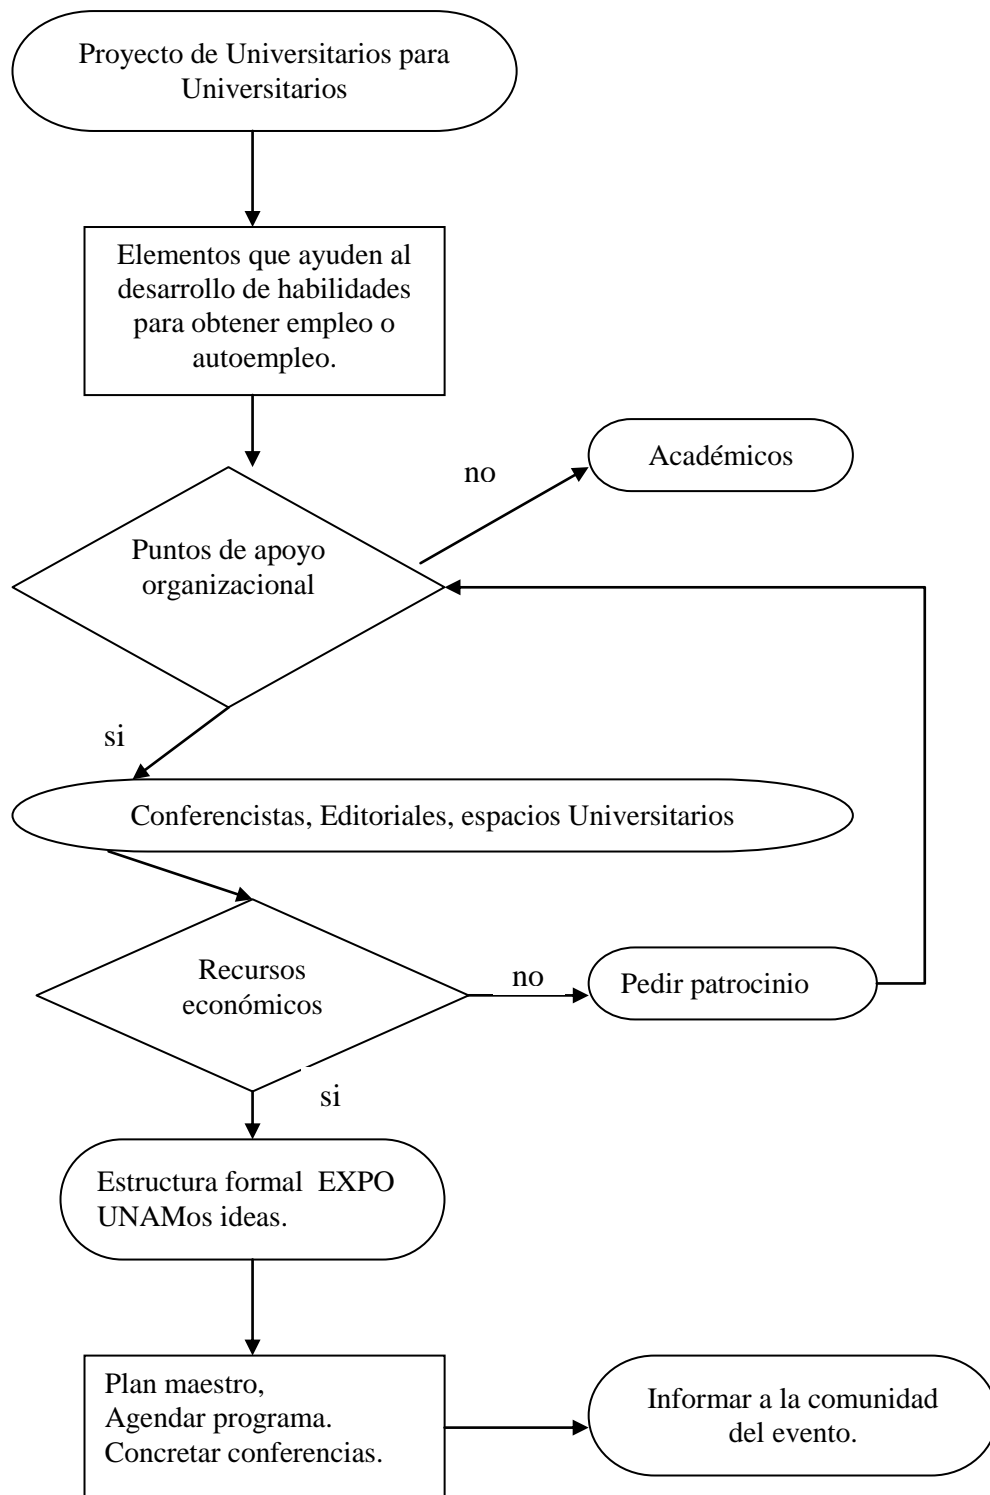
Proyecto de Universitarios para Universitarios

Elementos que ayuden al desarrollo de habilidades para obtener empleo o autoempleo.

no

Académicos

Puntos de apoyo organizacional

si

Conferencistas, Editoriales, espacios Universitarios

Recursos económicos

no

Pedir patrocinio

si

Estructura formal EXPO UNAMos ideas.

Plan maestro,
Agendar programa.
Concretar conferencias.

Informar a la comunidad del evento.